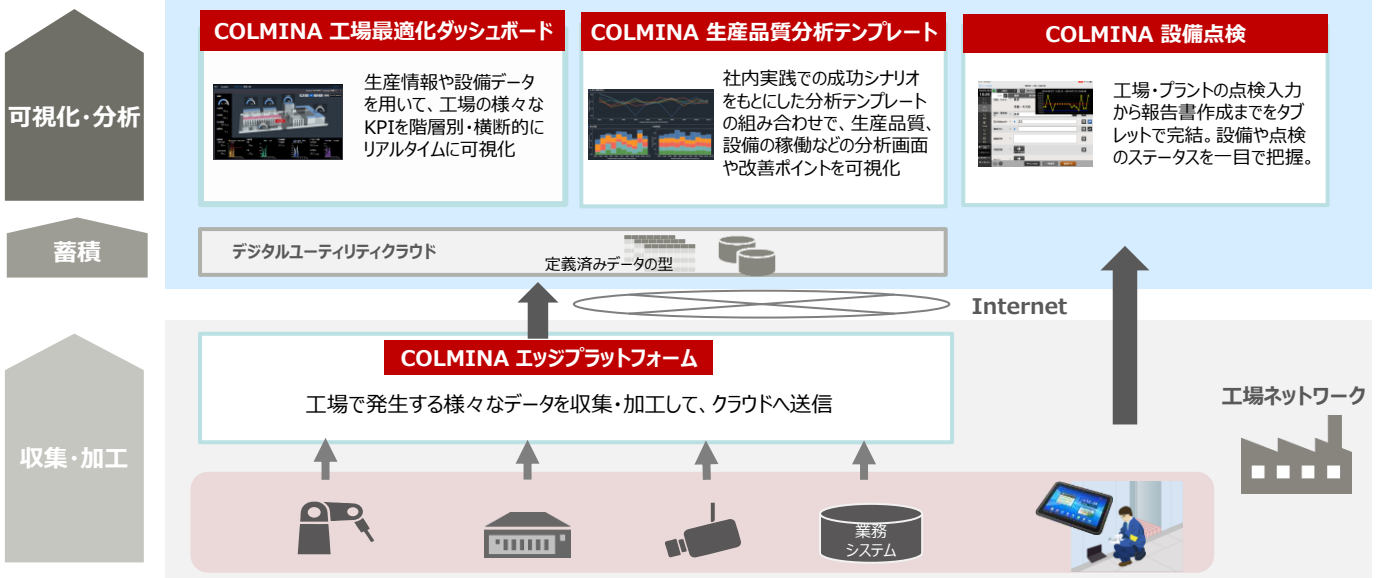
可視化・分析

COLMINA 工場最適化ダッシュボード

生産情報や設備データを用いて、工場の様々なKPIを階層別・横断的にリアルタイムに可視化

COLMINA 生産品質分析テンプレート

社内実践での成功シナリオをもとにした分析テンプレートの組み合わせで、生産品質、設備の稼働などの分析画面や改善ポイントを可視化

COLMINA 設備点検

工場・プラントの点検入力から報告書作成までをタブレットで完結。設備や点検のステータスを一目で把握。

蓄積

デジタルユーティリティクラウド

定義済みデータの型

Internet

収集・加工

COLMINA エッジプラットフォーム

工場で発生する様々なデータを収集・加工して、クラウドへ送信

工場ネットワーク

業務システム